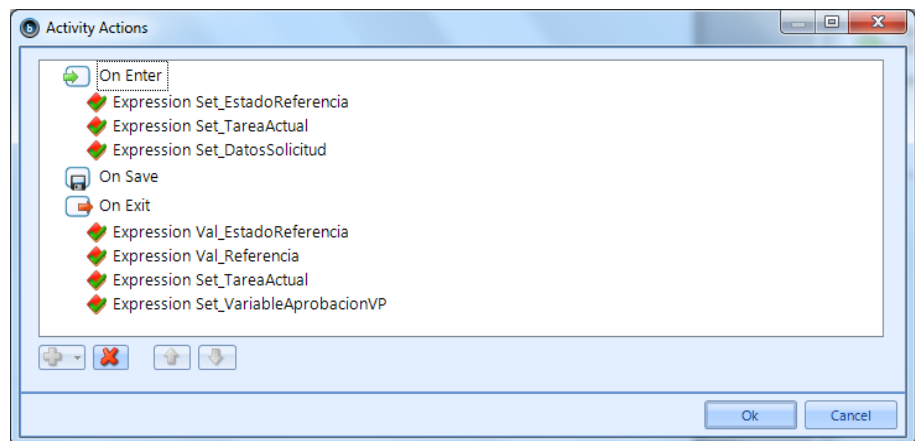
Activity Actions

On Enter
Expression Set_EstadoReferencia
Expression Set_TareaActual
Expression Set_DatosSolicitud
On Save
On Exit
Expression Val_EstadoReferencia
Expression Val_Referencia
Expression Set_TareaActual
Expression Set_VariableAprobacionVP

Ok
Cancel